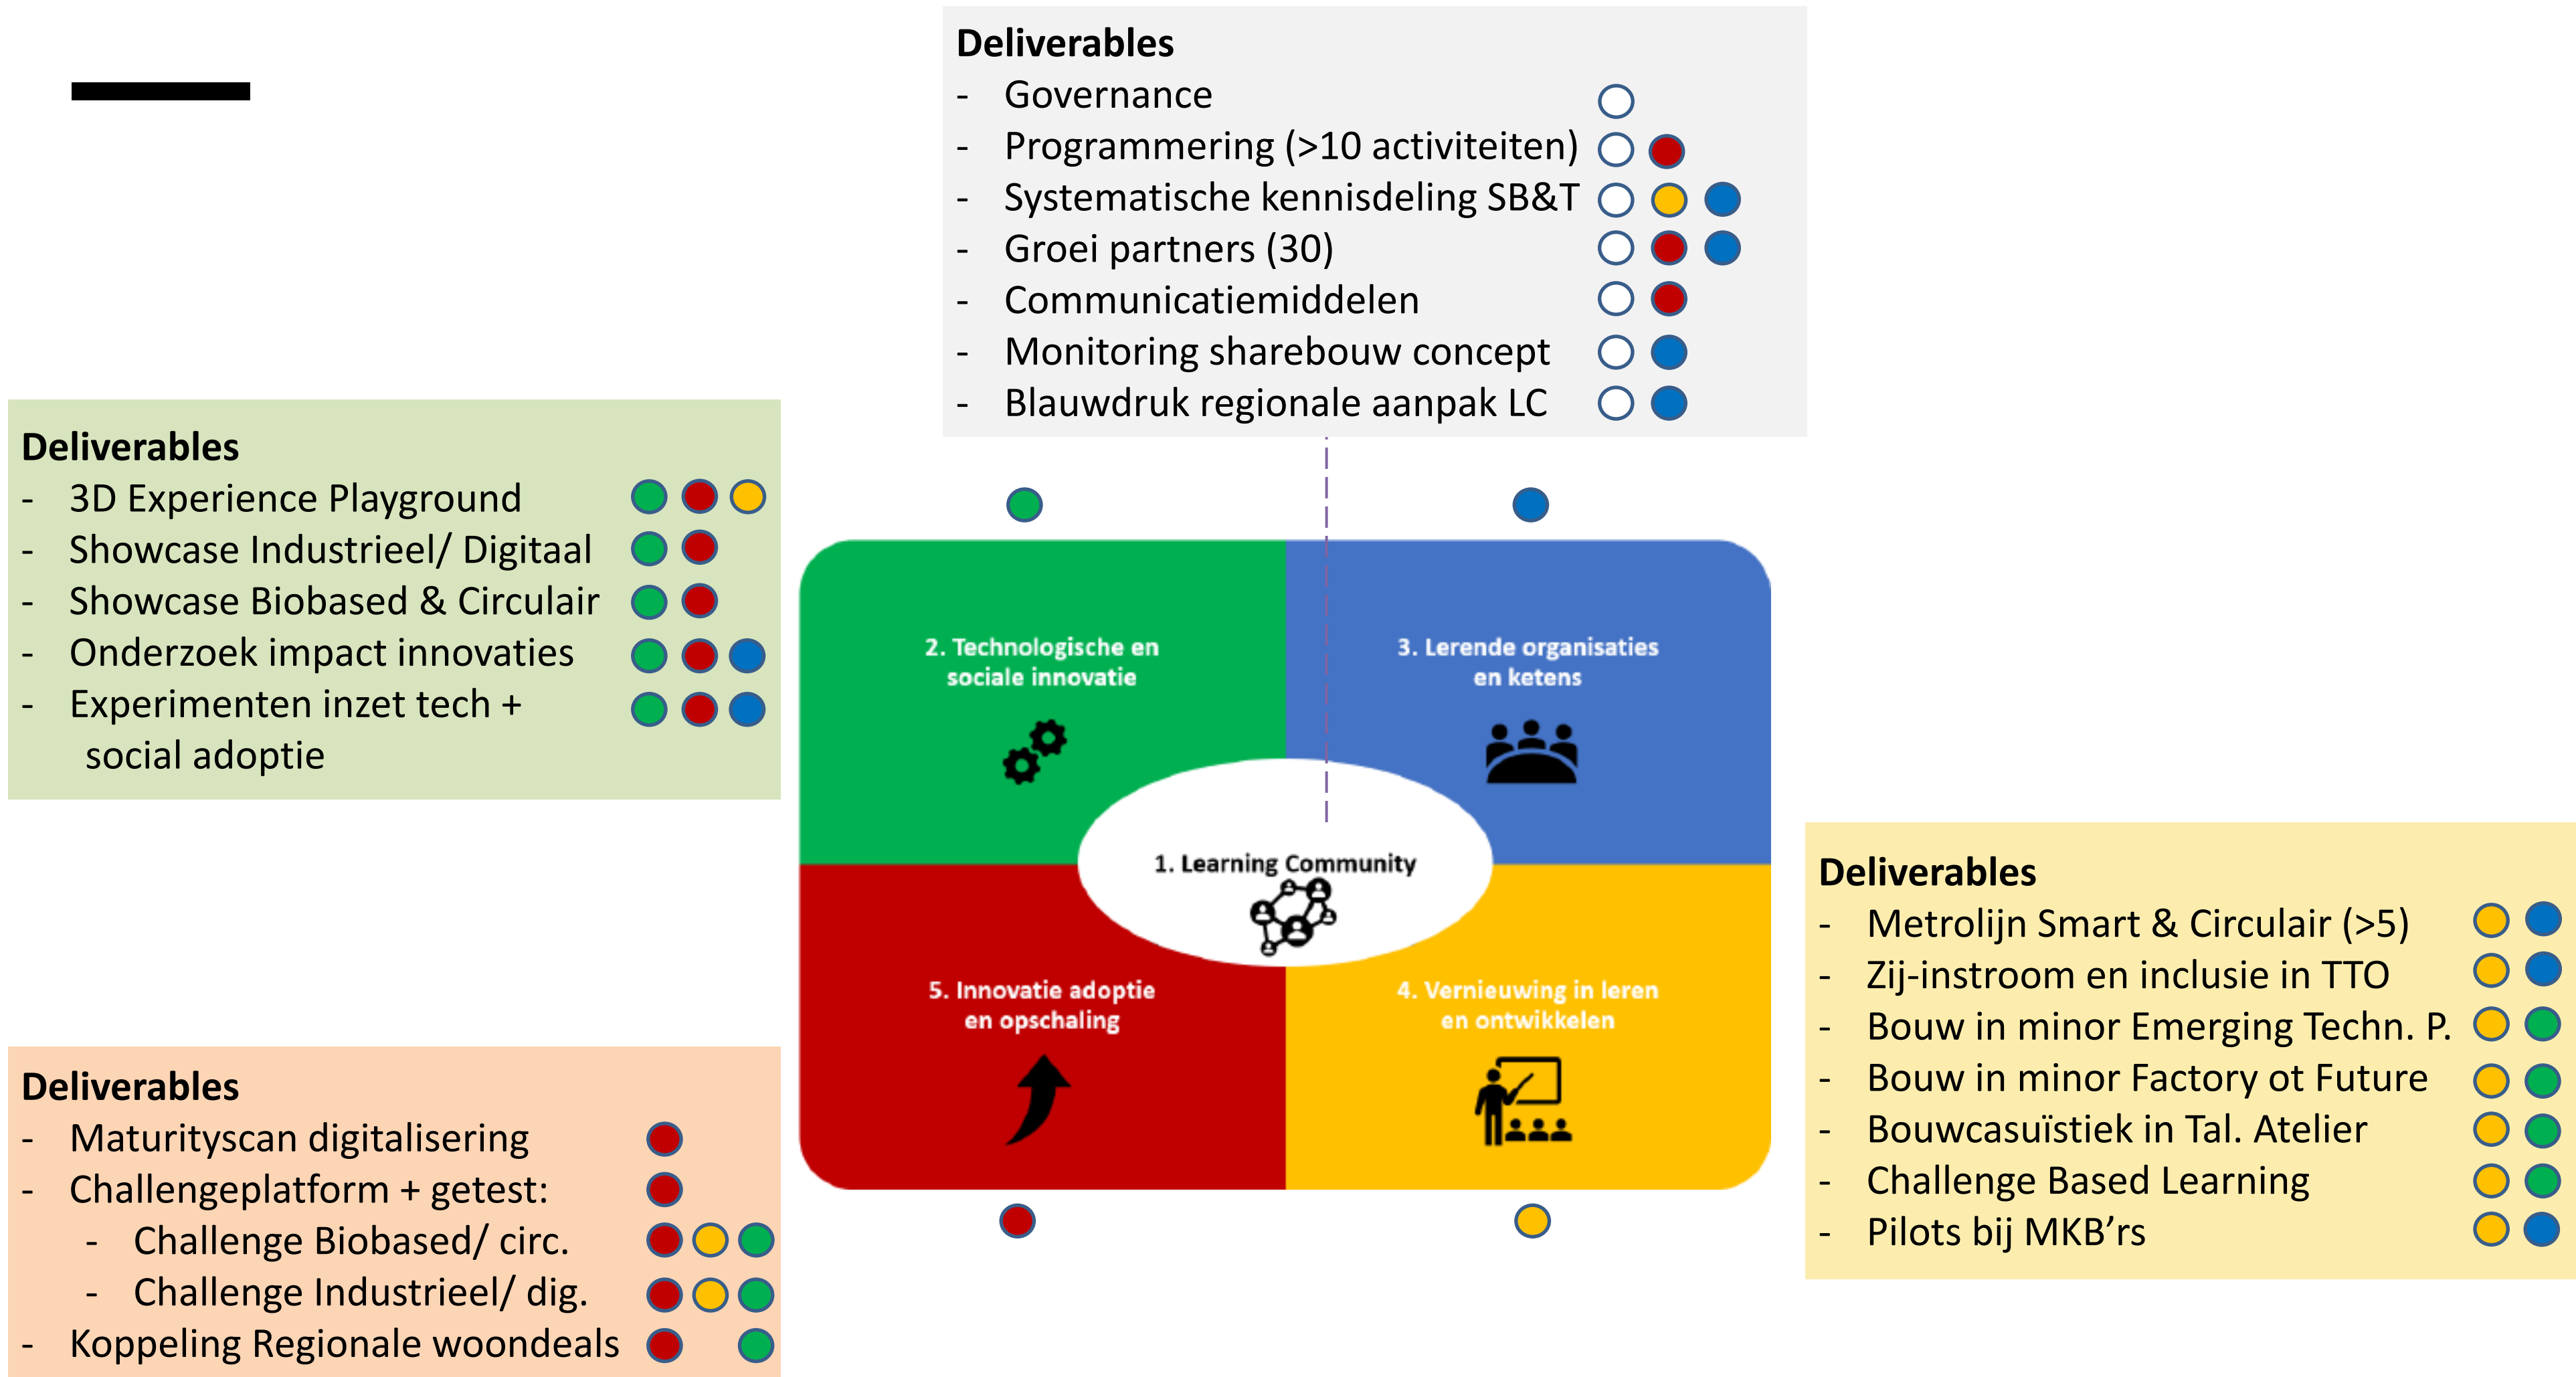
**Deliverables**
- Governance
- Programmering (>10 activiteiten)
- Systematische kennisdeling SB&T
- Groei partners (30)
- Communicatiemiddelen
- Monitoring sharebouw concept
- Blauwdruk regionale aanpak LC

**Deliverables**
- 3D Experience Playground
- Showcase Industrieel/ Digitaal
- Showcase Biobased & Circulair
- Onderzoek impact innovaties
- Experimenten inzet tech + social adoptie

2. Technologische en sociale innovatie

3. Lerende organisaties en ketens

1. Learning Community

5. Innovatie adoptie en opschaling

4. Vernieuwing in leren en ontwikkelen

**Deliverables**
- Metrolijn Smart & Circulair (>5)
- Zij-instroom en inclusie in TTO
- Bouw in minor Emerging Techn. P.
- Bouw in minor Factory ot Future
- Bouwcasuïstiek in Tal. Atelier
- Challenge Based Learning
- Pilots bij MKB'rs

**Deliverables**
- Maturityscan digitalisering
- Challengeplatform + getest:
  - Challenge Biobased/ circ.
  - Challenge Industrieel/ dig.
- Koppeling Regionale woondeals